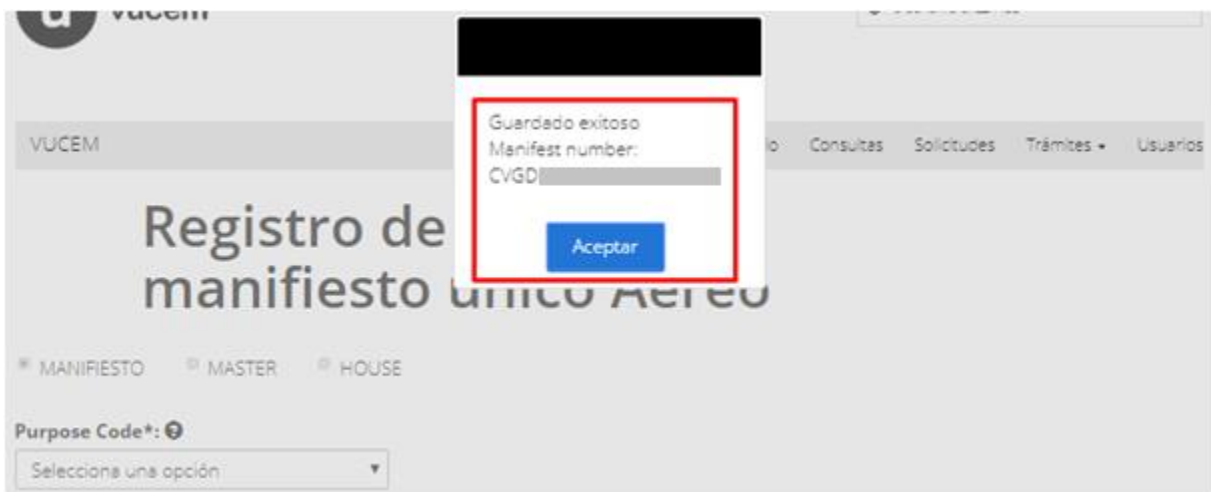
vucem

VUCEM

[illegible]o Consultas Solicitudes Trámites ▾ Usuarios

Guardado exitoso
Manifest number:
CVGD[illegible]

Aceptar

Registro de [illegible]
manifiesto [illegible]nico Aereo

MANIFIESTO MASTER HOUSE

Purpose Code*:

Selecciona una opción